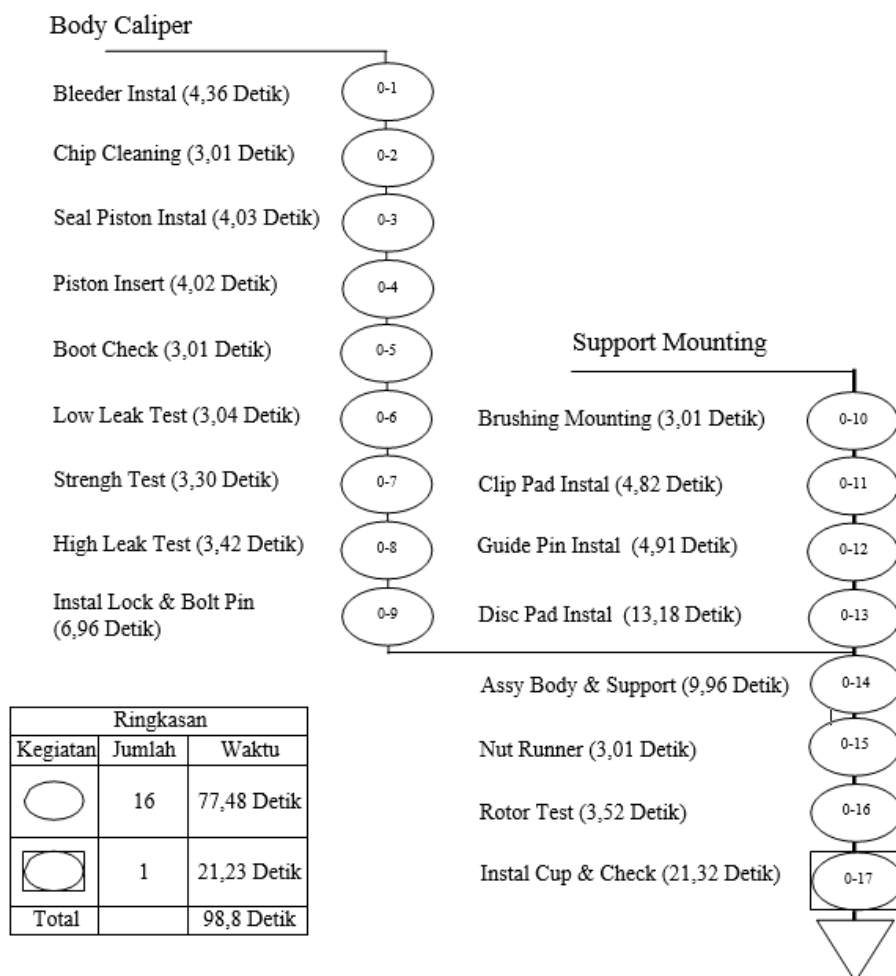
Body Caliper

Bleeder Instal (4,36 Detik) 0-1

Chip Cleaning (3,01 Detik) 0-2

Seal Piston Instal (4,03 Detik) 0-3

Piston Insert (4,02 Detik) 0-4

Boot Check (3,01 Detik) 0-5

Low Leak Test (3,04 Detik) 0-6

Strengh Test (3,30 Detik) 0-7

High Leak Test (3,42 Detik) 0-8

Instal Lock & Bolt Pin (6,96 Detik) 0-9

Support Mounting

Brushing Mounting (3,01 Detik) 0-10

Clip Pad Instal (4,82 Detik) 0-11

Guide Pin Instal (4,91 Detik) 0-12

Disc Pad Instal (13,18 Detik) 0-13

Assy Body & Support (9,96 Detik) 0-14

Nut Runner (3,01 Detik) 0-15

Rotor Test (3,52 Detik) 0-16

Instal Cup & Check (21,32 Detik) 0-17

| Ringkasan | | |
|---|---|---|
| Kegiatan | Jumlah | Waktu |
| | 16 | 77,48 Detik |
| | 1 | 21,23 Detik |
| Total | | 98,8 Detik |